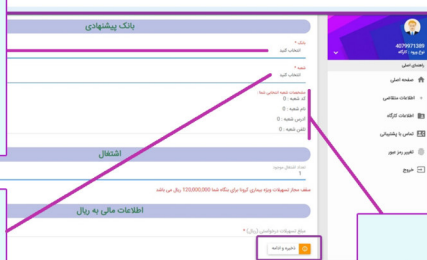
بانک پیشنهادی

بانک *
انتخاب کنید

شعبه *
انتخاب کنید

مشخصات شعبه انتخابی شما
کد شعبه : 0
نام شعبه : 0
آدرس شعبه : 0
تلفن شعبه : 0

اشتغال

تعداد اشتغال موجود
1

سقف مجاز تسهیلات وجوه اداره شده برای بنگاه شما 120,000,000 ریال می باشد

اطلاعات مالی به ریال

مبلغ تسهیلات درخواستی (ریال) *

ذخیره و ادامه

4079971389
نوع ورود : کارگاه

راهنمای اصلی

صفحه اصلی

اطلاعات متقاضی

اطلاعات کارگاه

تماس با پشتیبانی

تغییر رمز عبور

خروج